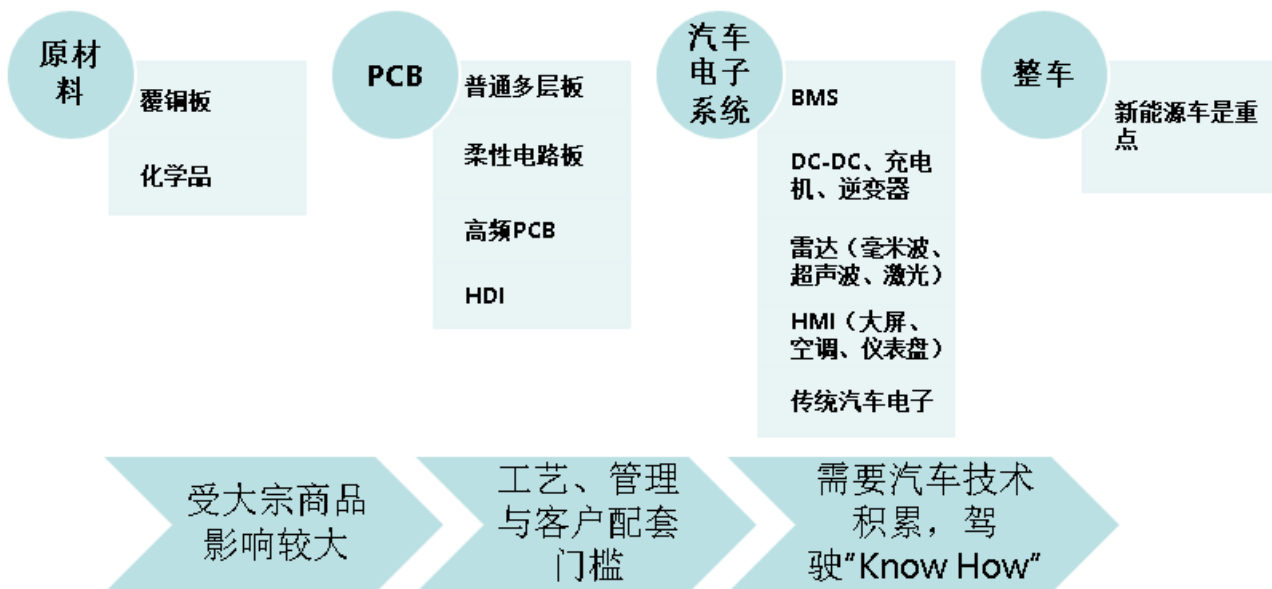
原材料

覆铜板

化学品

PCB

普通多层板

柔性电路板

高频PCB

HDI

汽车电子系统

BMS

DC-DC、充电机、逆变器

雷达（毫米波、超声波、激光）

HMI（大屏、空调、仪表盘）

传统汽车电子

整车

新能源车是重点

受大宗商品影响较大

工艺、管理与客户配套门槛

需要汽车技术积累，驾驶“Know How”